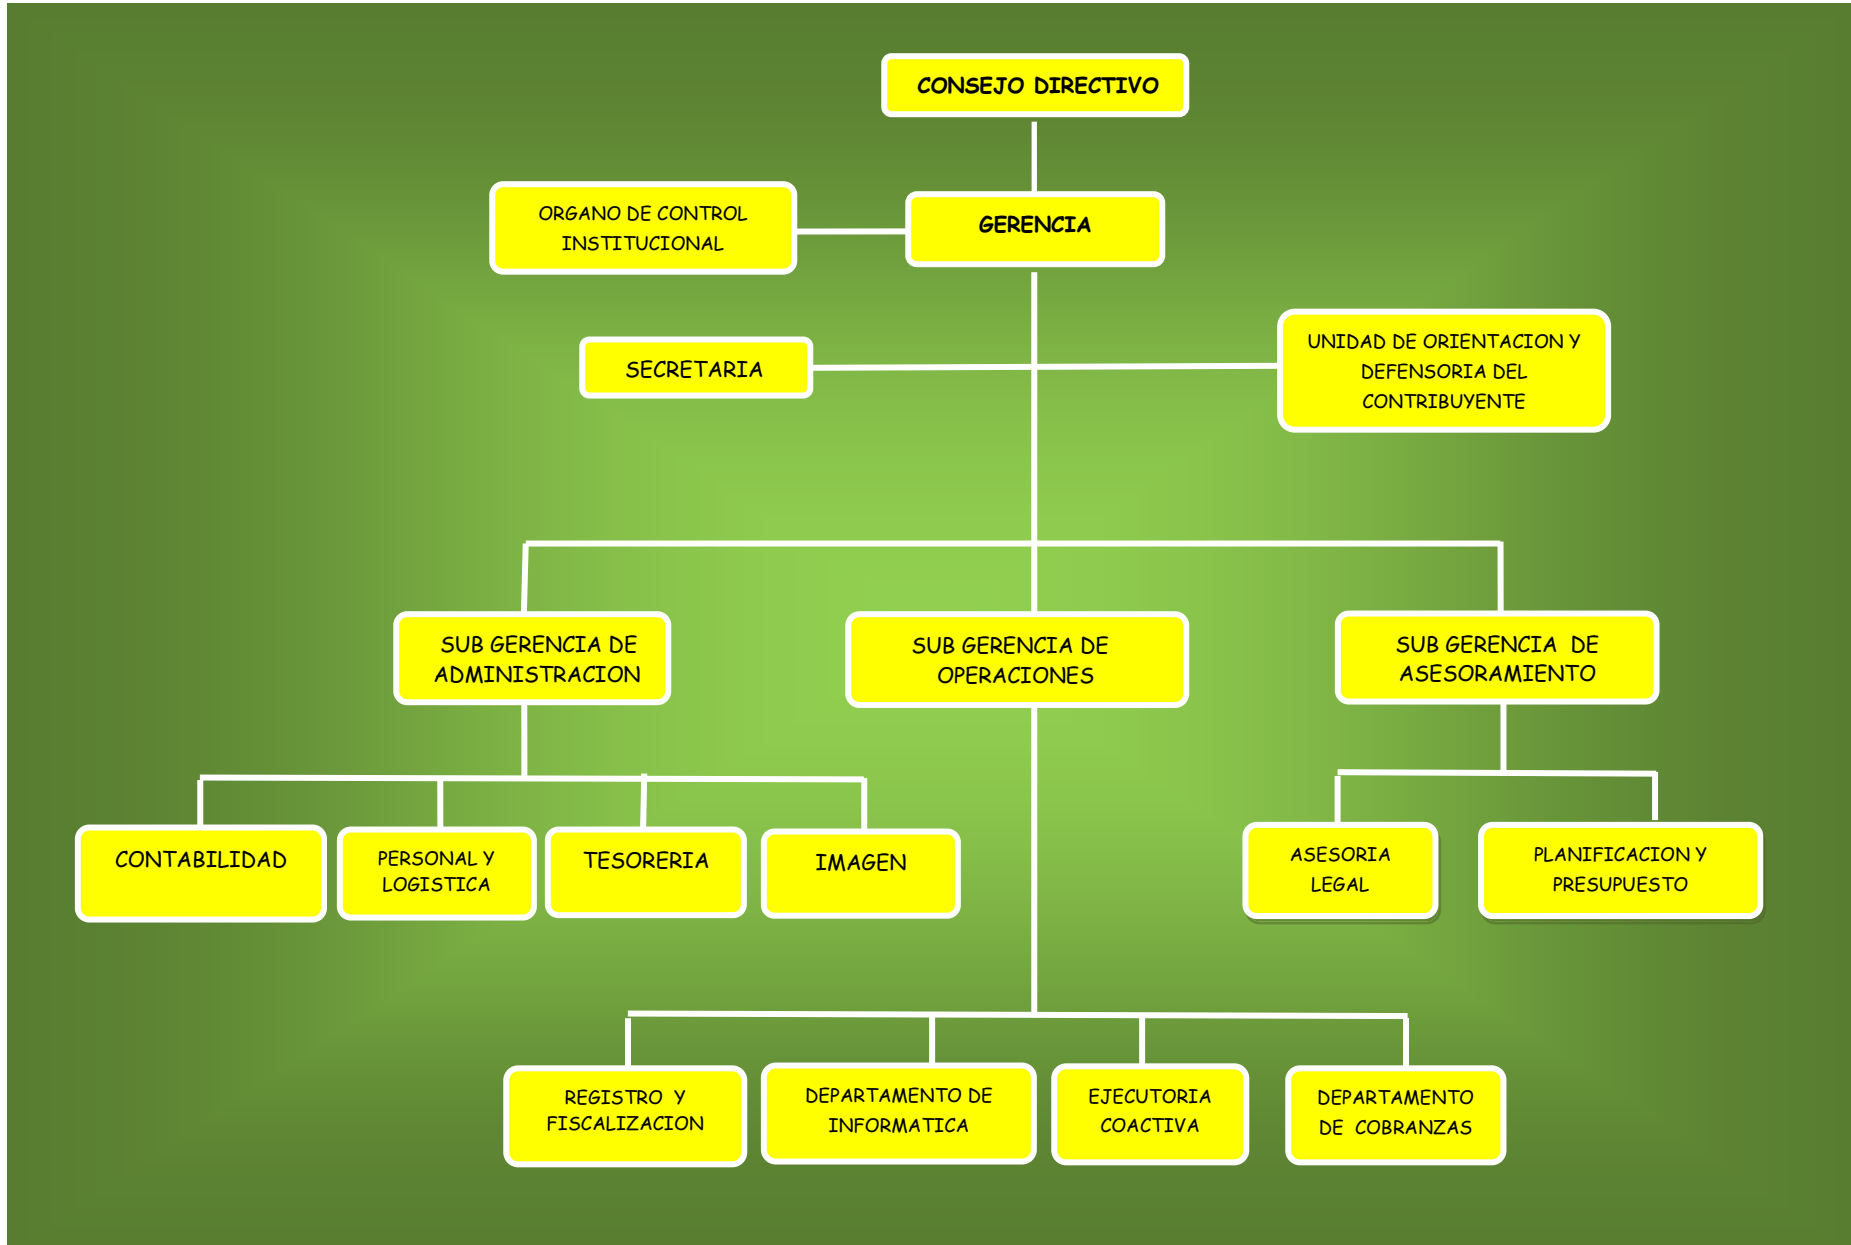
CONSEJO DIRECTIVO

ORGANO DE CONTROL INSTITUCIONAL

GERENCIA

SECRETARIA

UNIDAD DE ORIENTACION Y DEFENSORIA DEL CONTRIBUYENTE

SUB GERENCIA DE ADMINISTRACION

SUB GERENCIA DE OPERACIONES

SUB GERENCIA DE ASESORAMIENTO

CONTABILIDAD

PERSONAL Y LOGISTICA

TESORERIA

IMAGEN

ASESORIA LEGAL

PLANIFICACION Y PRESUPUESTO

REGISTRO Y FISCALIZACION

DEPARTAMENTO DE INFORMATICA

EJECUTORIA COACTIVA

DEPARTAMENTO DE COBRANZAS